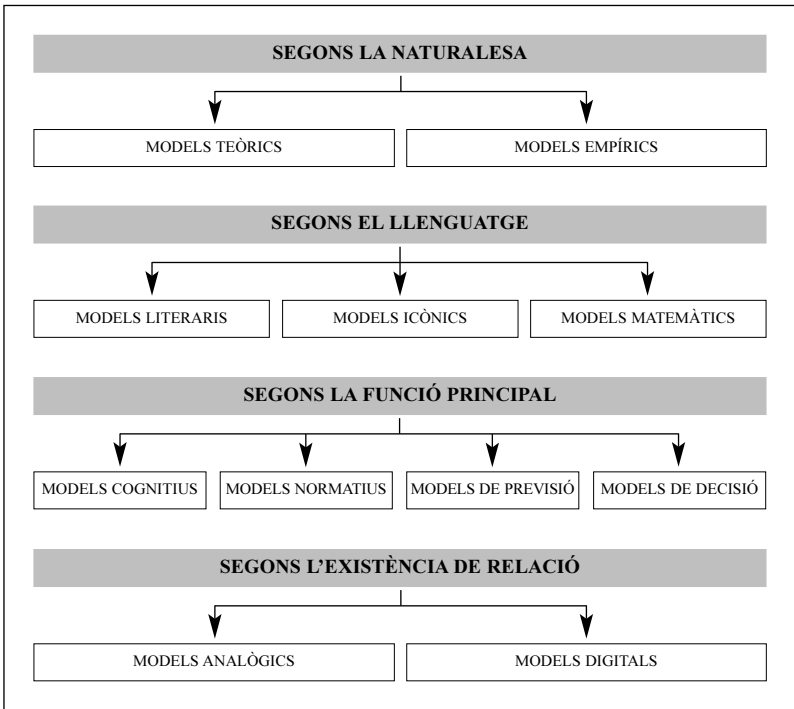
SEGONS LA NATURALESA

MODELS TEÒRICS

MODELS EMPÍRICS

SEGONS EL LLENGUATGE

MODELS LITERARIS

MODELS ICÒNICS

MODELS MATEMÀTICS

SEGONS LA FUNCIÓ PRINCIPAL

MODELS COGNITIUS

MODELS NORMATIUS

MODELS DE PREVISIÓ

MODELS DE DECISIÓ

SEGONS L'EXISTÈNCIA DE RELACIÓ

MODELS ANALÒGICS

MODELS DIGITALS